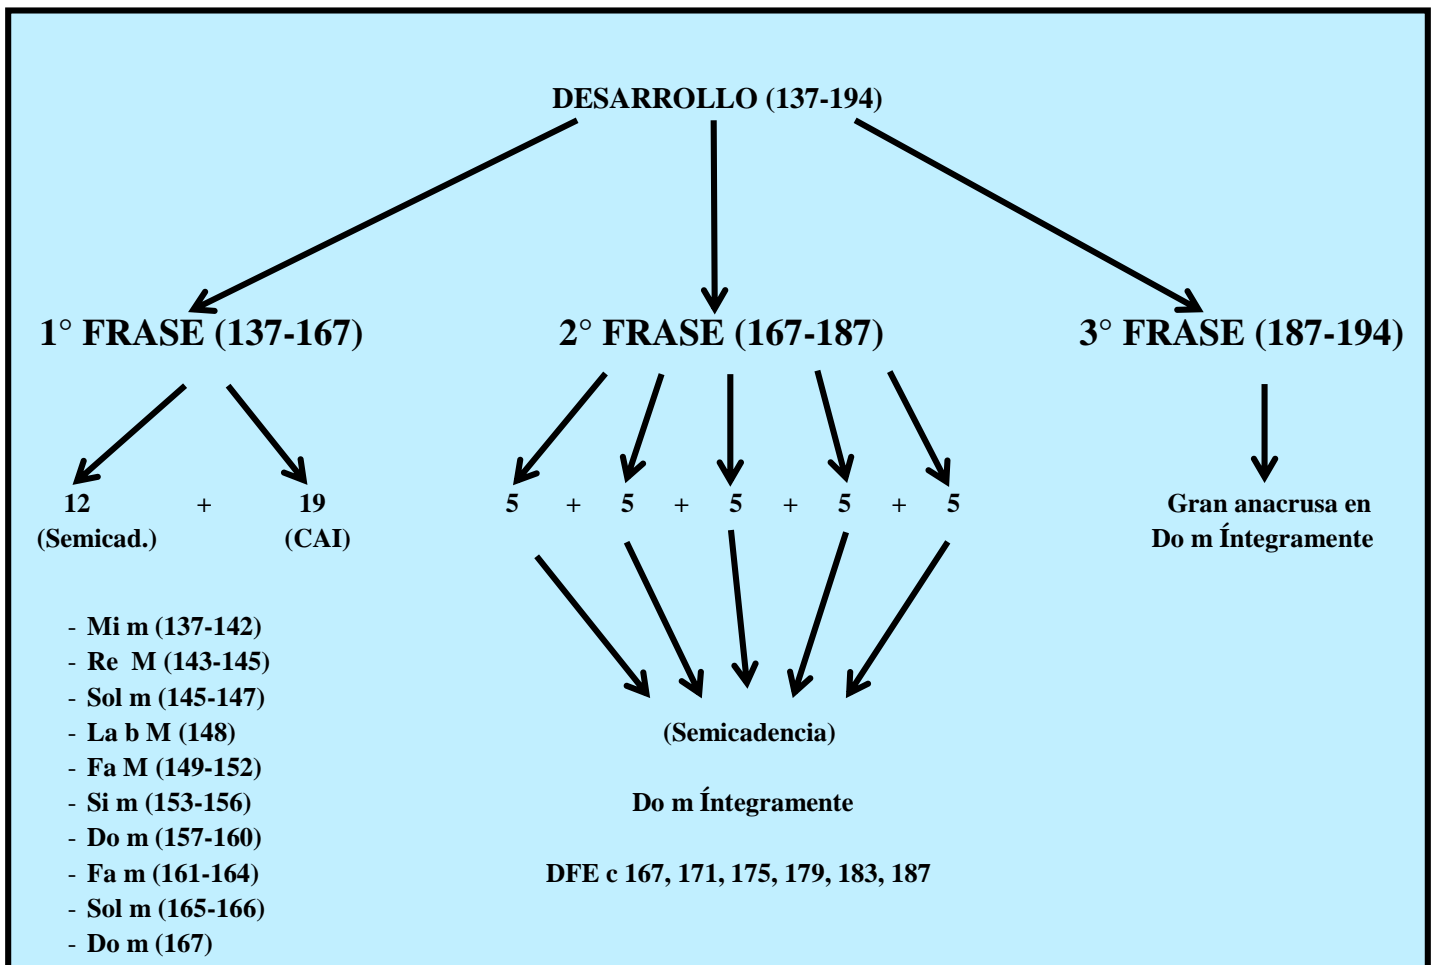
DESARROLLO (137-194)

1° FRASE (137-167)

2° FRASE (167-187)

3° FRASE (187-194)

12 (Semicad.) + 19 (CAI)

5 + 5 + 5 + 5 + 5

Gran anacrusa en Do m Íntegramente

- Mi m (137-142)
- Re M (143-145)
- Sol m (145-147)
- La b M (148)
- Fa M (149-152)
- Si m (153-156)
- Do m (157-160)
- Fa m (161-164)
- Sol m (165-166)
- Do m (167)

(Semicadencia)

Do m Íntegramente

DFE c 167, 171, 175, 179, 183, 187